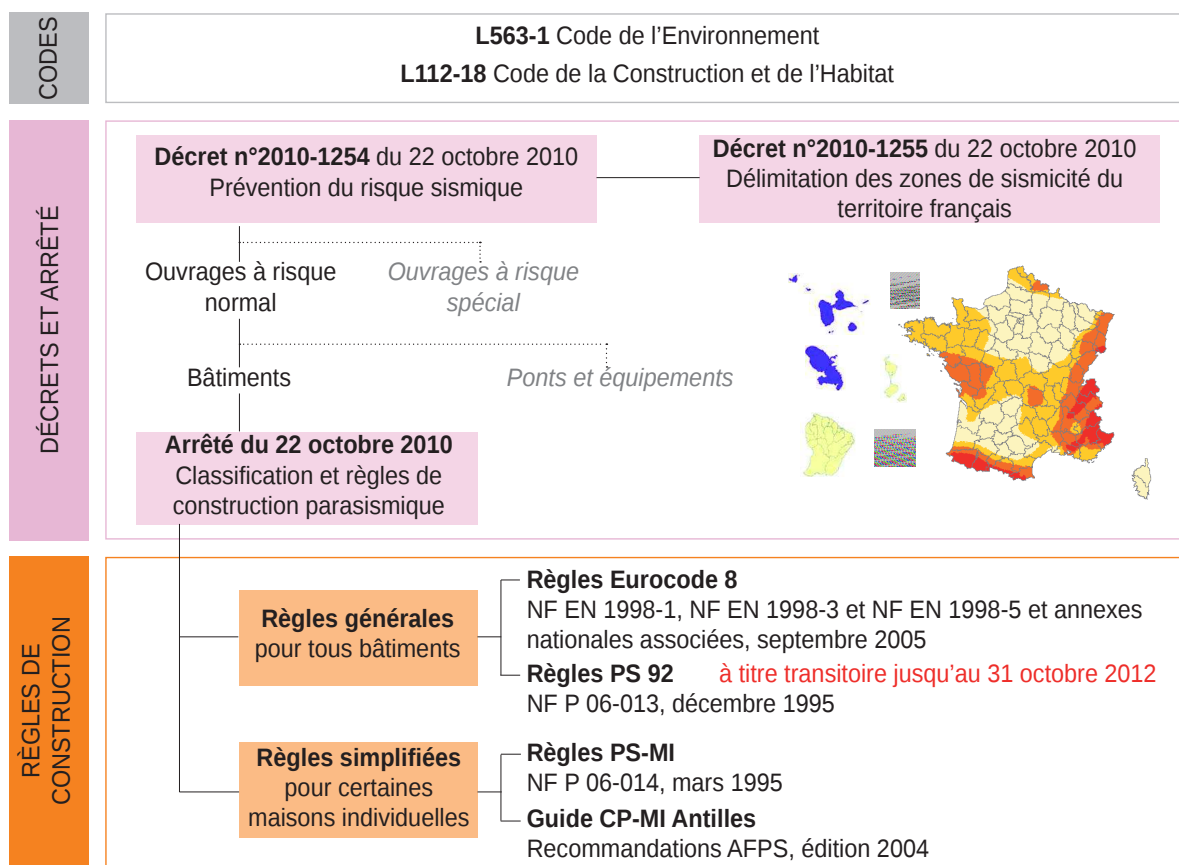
CODES

**L563-1** Code de l'Environnement

**L112-18** Code de la Construction et de l'Habitat

DÉCRETS ET ARRÊTÉ

**Décret n°2010-1254** du 22 octobre 2010
Prévention du risque sismique

**Décret n°2010-1255** du 22 octobre 2010
Délimitation des zones de sismicité du territoire français

Ouvrages à risque normal

*Ouvrages à risque spécial*

Bâtiments

*Ponts et équipements*

**Arrêté du 22 octobre 2010**
Classification et règles de construction parasismique

RÈGLES DE CONSTRUCTION

**Règles générales**
pour tous bâtiments

**Règles Eurocode 8**
NF EN 1998-1, NF EN 1998-3 et NF EN 1998-5 et annexes nationales associées, septembre 2005

**Règles PS 92** à titre transitoire jusqu'au 31 octobre 2012
NF P 06-013, décembre 1995

**Règles simplifiées**
pour certaines maisons individuelles

**Règles PS-MI**
NF P 06-014, mars 1995

**Guide CP-MI Antilles**
Recommandations AFPS, édition 2004